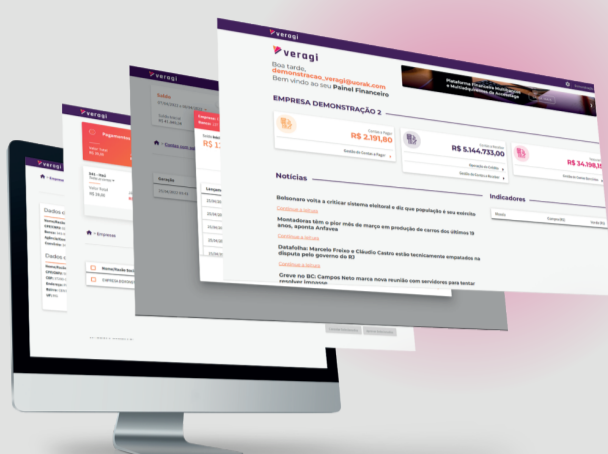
veragi

Boa tarde, demonstracao_veragi@usrek.com
Bem vindo ao seu Painel Financeiro

Plataforma Financeira Multiempresas e Multiadquirentes do Arcabouço

EMPRESA DEMONSTRAÇÃO 2

R$ 2.191,80

R$ 5.144.733,00

R$ 34.198,11

Notícias

Bolsonaro volta a criticar sistema eleitoral e diz que população é seu exército
Continuar a leitura

Montadoras têm o pior mês de março em produção de carros dos últimos 19 anos, aponta Anfavea
Continuar a leitura

Datafolha: Marcelo Freixo e Cláudio Castro estão tecnicamente empatados na disputa pelo governo do RJ
Continuar a leitura

Greve no BC: Campos Neto marca nova reunião com servidores para tentar resolver impasse

Indicadores

veragi

Pagamentos

veragi

Dados

Empresas

veragi